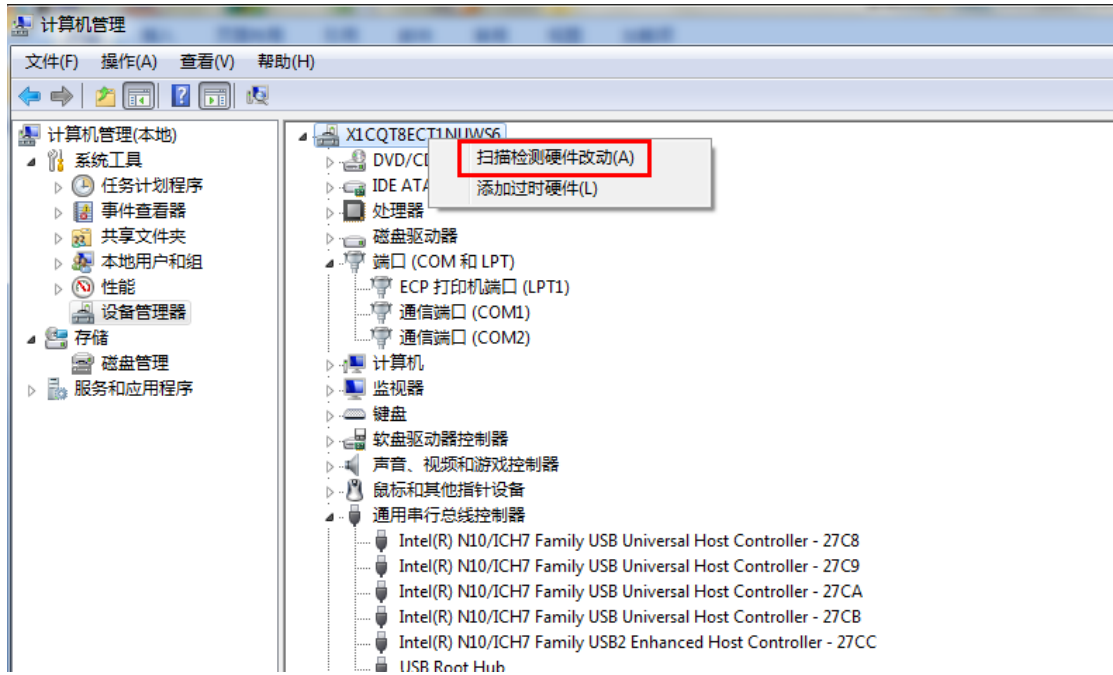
计算机管理

文件(F) 操作(A) 查看(V) 帮助(H)

计算机管理(本地)
系统工具
任务计划程序
事件查看器
共享文件夹
本地用户和组
性能
设备管理器
存储
磁盘管理
服务和应用程序

X1CQT8ECT1NUWS6
DVD/CD
IDE ATA
处理器
磁盘驱动器
端口 (COM 和 LPT)
ECP 打印机端口 (LPT1)
通信端口 (COM1)
通信端口 (COM2)
计算机
监视器
键盘
软盘驱动器控制器
声音、视频和游戏控制器
鼠标和其他指针设备
通用串行总线控制器
Intel(R) N10/ICH7 Family USB Universal Host Controller - 27C8
Intel(R) N10/ICH7 Family USB Universal Host Controller - 27C9
Intel(R) N10/ICH7 Family USB Universal Host Controller - 27CA
Intel(R) N10/ICH7 Family USB Universal Host Controller - 27CB
Intel(R) N10/ICH7 Family USB2 Enhanced Host Controller - 27CC
USB Root Hub

扫描检测硬件改动(A)
添加过时硬件(L)